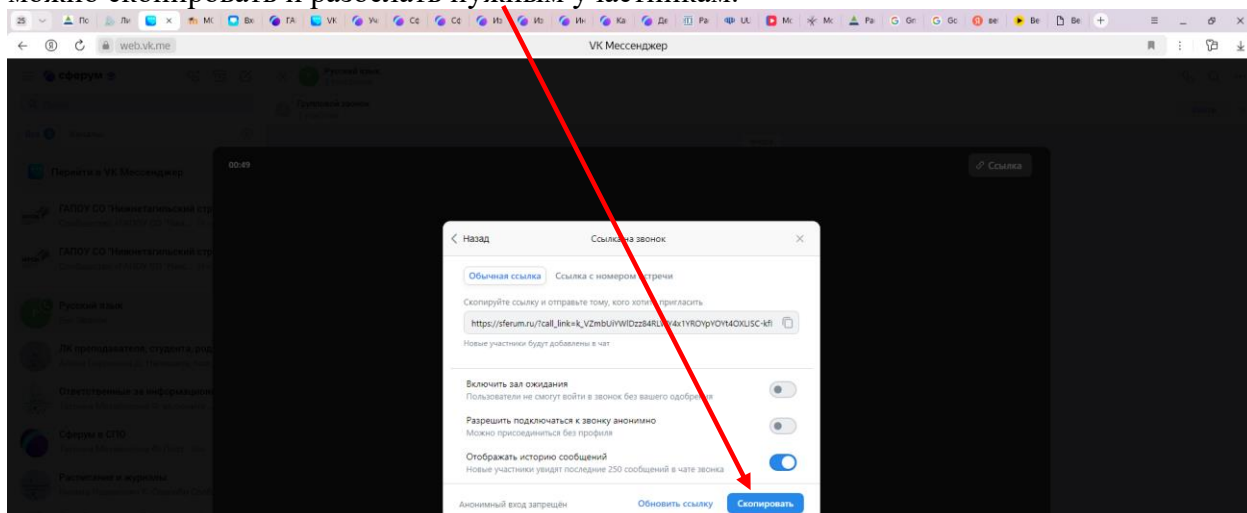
можно скопировать и разослать нужным участникам.

web.vk.me
VK Мессенджер

сферум
Русский язык
Групповой звонок
Все Звонки
Перейти в VK Мессенджер
ГАПОУ СО "Нижнетагильский стр
ГАПОУ СО "Нижнетагильский стр
Русский язык
ЛК преподавателя, студента, род
Ответственные за информацион
Сферум в СПО
Расписание и журналы

00:49
Ссылка

Назад
Ссылка на звонок
Обычная ссылка
Ссылка с номером встречи
Скопируйте ссылку и отправьте тому, кого хотите пригласить
https://sferum.ru/?call_link=k_VZmbUiYWIDzz84RL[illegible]4x1YROYpYOYt4OXLISC-kfi
Новые участники будут добавлены в чат
Включить зал ожидания
Пользователи не смогут войти в звонок без вашего одобрения
Разрешить подключаться к звонку анонимно
Можно присоединиться без профиля
Отображать историю сообщений
Новые участники увидят последние 250 сообщений в чате звонка
Анонимный вход запрещён
Обновить ссылку
Скопировать